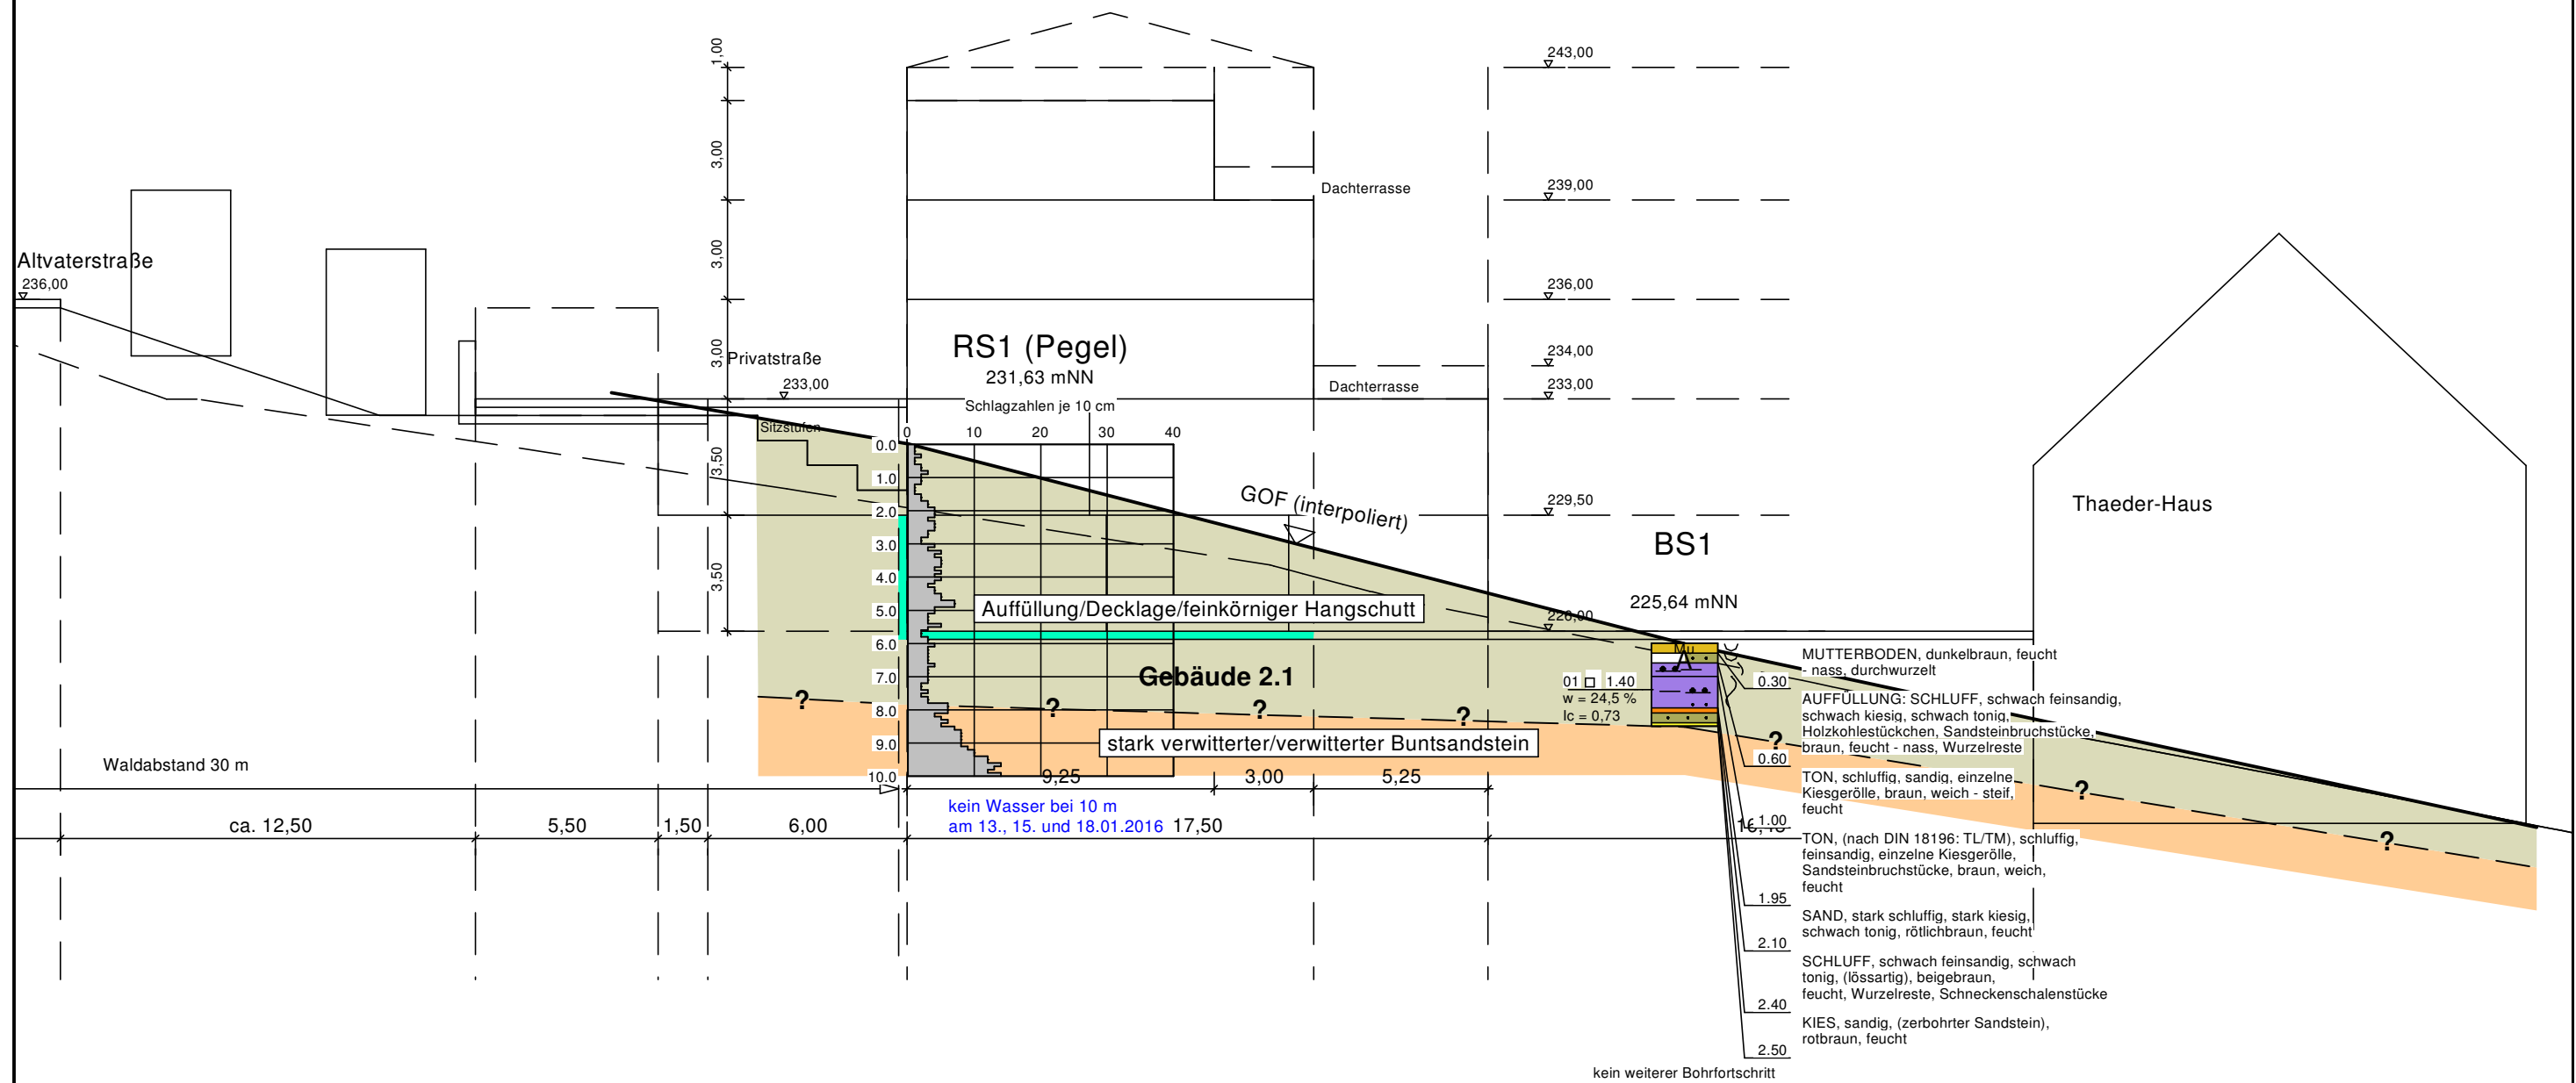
Altvaterstraße
236,00

1,00
3,00
3,00
3,00
Privatstraße
233,00
3,50
3,50
Sitzstufen

RS1 (Pegel)
231,63 mNN
Schlagzahlen je 10 cm
0 10 20 30 40
0.0
1.0
2.0
3.0
4.0
5.0
6.0
7.0
8.0
9.0
10.0

Dachterrasse
Dachterrasse
GOF (interpoliert)

243,00
239,00
236,00
234,00
233,00
229,50
226,00

BS1
225,64 mNN

Thaeder-Haus

Auffüllung/Decklage/feinkörniger Hangschutt
Gebäude 2.1
?
?
?
?
?
?
?
stark verwitterter/verwitterter Buntsandstein

Mu
01 □ 1.40
w = 24,5 %
Ic = 0,73

MUTTERBODEN, dunkelbraun, feucht - nass, durchwurzelt
0.30
AUFFÜLLUNG: SCHLUFF, schwach feinsandig, schwach kiesig, schwach tonig, Holzkohlestückchen, Sandsteinbruchstücke, braun, feucht - nass, Wurzelreste
0.60
TON, schluffig, sandig, einzelne Kiesgerölle, braun, weich - steif, feucht
1.00
TON, (nach DIN 18196: TL/TM), schluffig, feinsandig, einzelne Kiesgerölle, Sandsteinbruchstücke, braun, weich, feucht
1.95
SAND, stark schluffig, stark kiesig, schwach tonig, rötlichbraun, feucht
2.10
SCHLUFF, schwach feinsandig, schwach tonig, (lössartig), beigebraun, feucht, Wurzelreste, Schneckenschalenstücke
2.40
KIES, sandig, (zerbohrter Sandstein), rotbraun, feucht
2.50
kein weiterer Bohrfortschritt

Waldabstand 30 m
9,25
3,00
5,25
kein Wasser bei 10 m
am 13., 15. und 18.01.2016
ca. 12,50
5,50
1,50
6,00
17,50
16,15